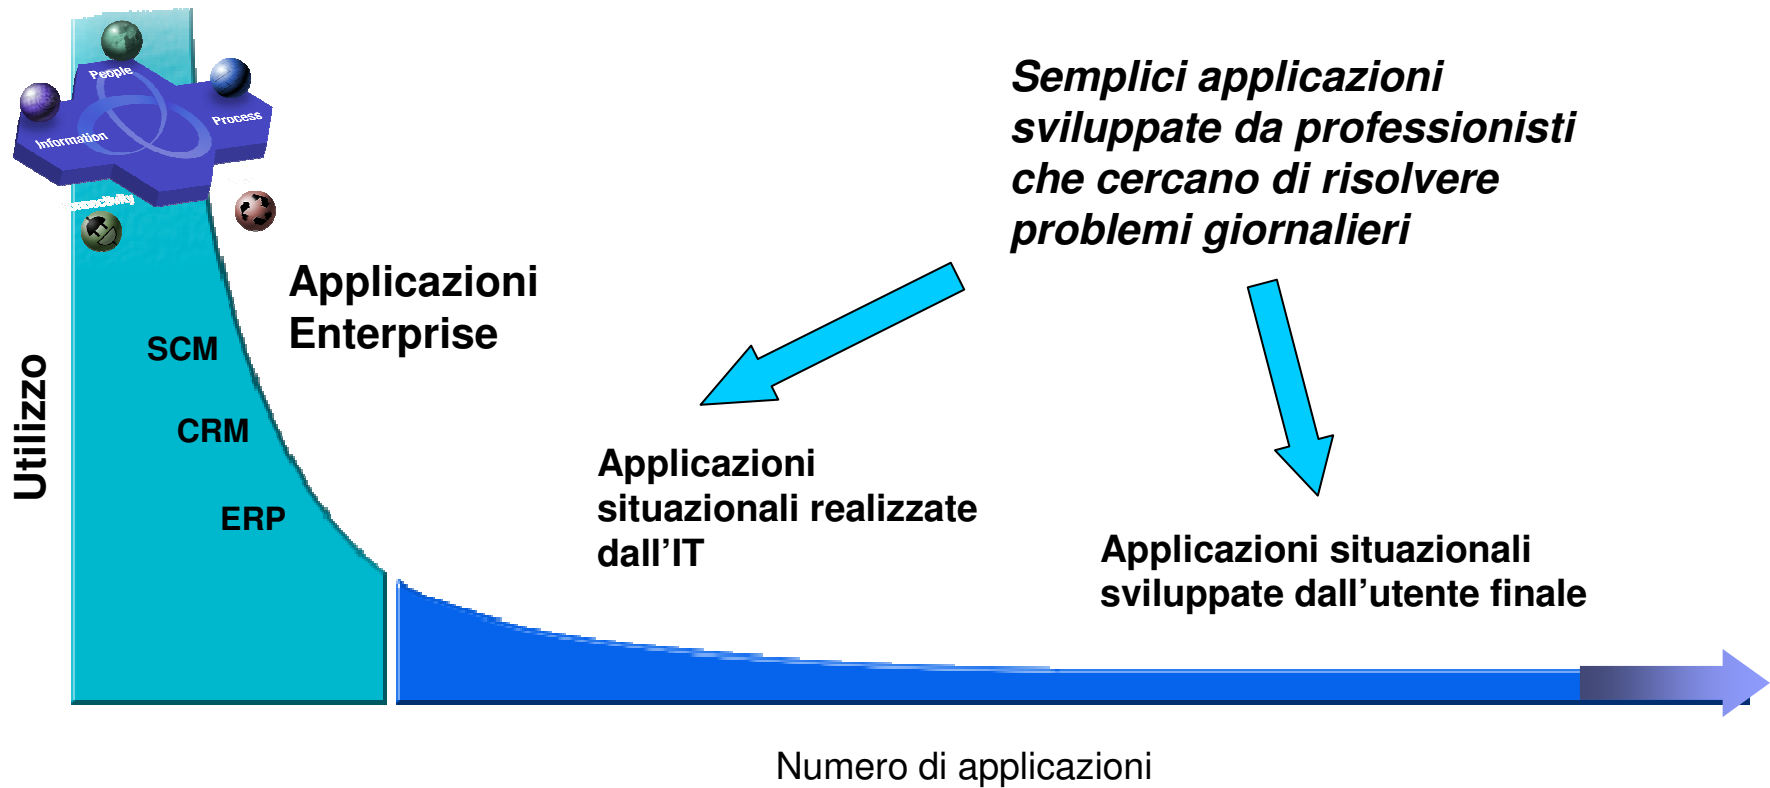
People

Information

Process

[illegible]

Utilizzo

SCM

CRM

ERP

Applicazioni Enterprise

*Semplici applicazioni sviluppate da professionisti che cercano di risolvere problemi giornalieri*

Applicazioni situazionali realizzate dall'IT

Applicazioni situazionali sviluppate dall'utente finale

Numero di applicazioni